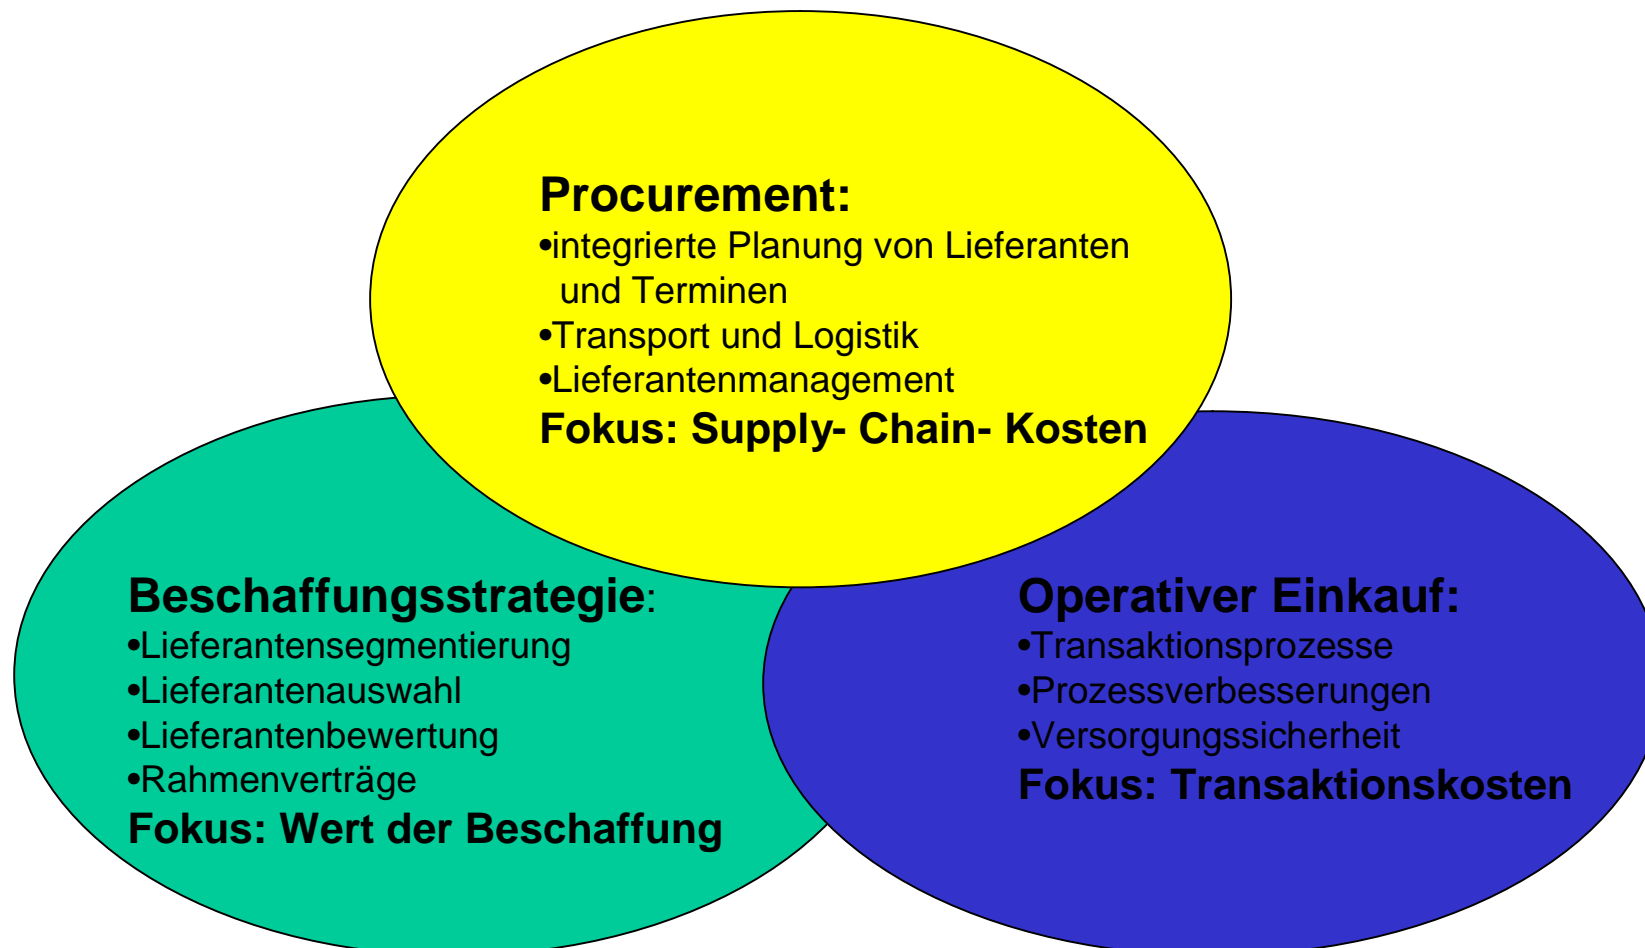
Procurement:
•integrierte Planung von Lieferanten und Terminen
•Transport und Logistik
•Lieferantenmanagement
Fokus: Supply- Chain- Kosten

Beschaffungsstrategie:
•Lieferantensegmentierung
•Lieferantenauswahl
•Lieferantenbewertung
•Rahmenverträge
Fokus: Wert der Beschaffung

Operativer Einkauf:
•Transaktionsprozesse
•Prozessverbesserungen
•Versorgungssicherheit
Fokus: Transaktionskosten